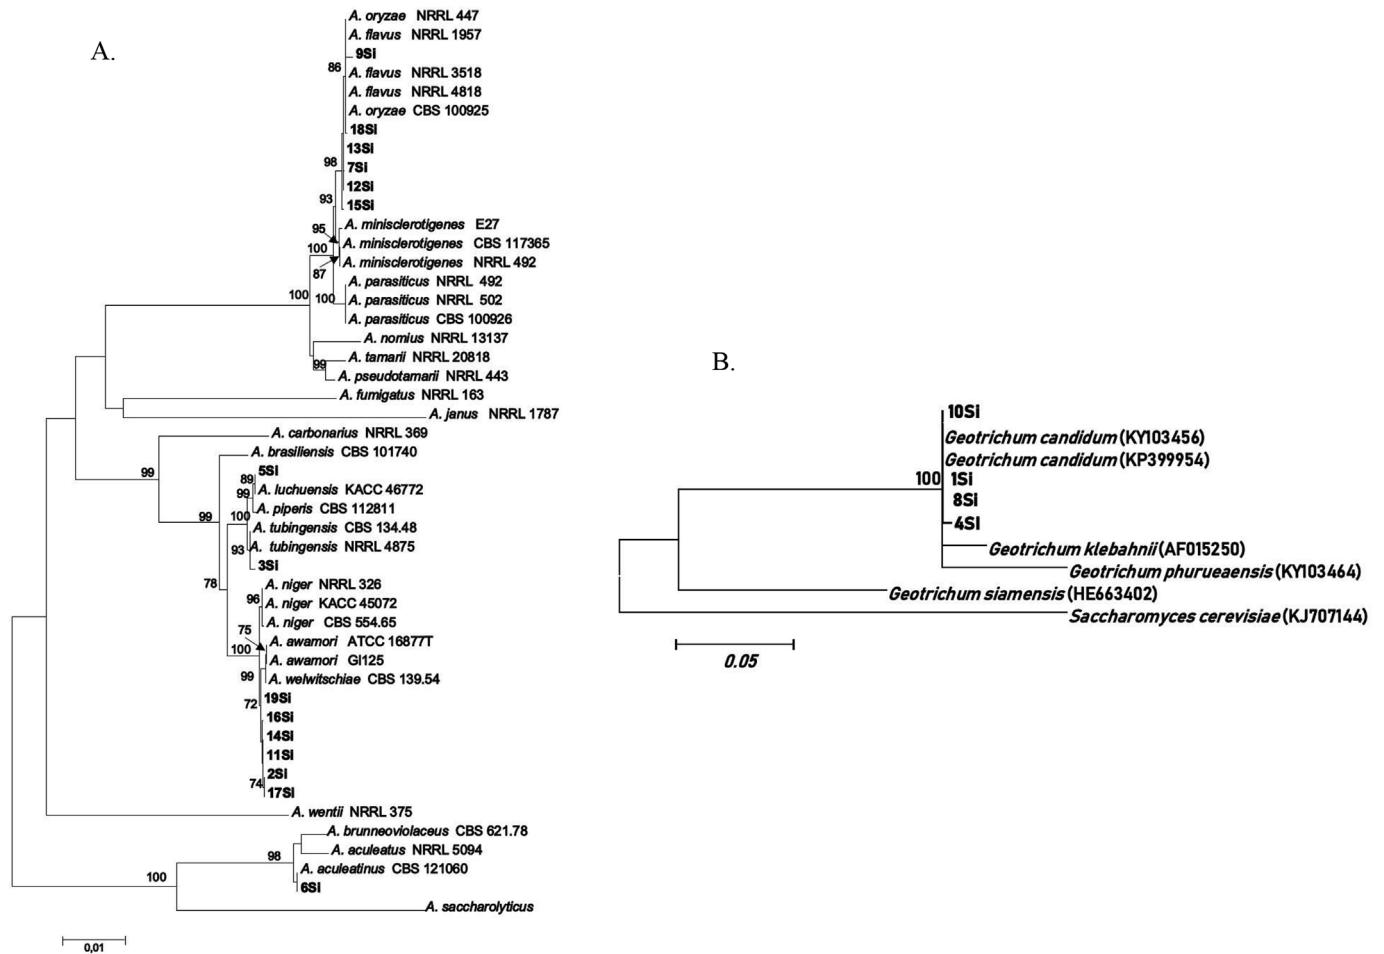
A.

A. oryzae NRRL 447
A. flavus NRRL 1957
9Si
86
A. flavus NRRL 3518
A. flavus NRRL 4818
A. oryzae CBS 100925
18Si
13Si
98
7Si
12Si
93
15Si
95
A. minisclerotigenes E27
100
A. minisclerotigenes CBS 117365
87
A. minisclerotigenes NRRL 492
A. parasiticus NRRL 492
100
100
A. parasiticus NRRL 502
A. parasiticus CBS 100926
A. nomius NRRL 13137
A. tamarii NRRL 20818
99
A. pseudotamarii NRRL 443
A. fumigatus NRRL 163
A. janus NRRL 1787
A. carbonarius NRRL 369
A. brasiliensis CBS 101740
99
5Si
89
99
A. luchuensis KACC 46772
A. piperis CBS 112811
99
100
A. tubingensis CBS 134.48
93
A. tubingensis NRRL 4875
3Si
78
A. niger NRRL 326
96
A. niger KACC 45072
A. niger CBS 554.65
75
A. awamori ATCC 16877T
100
A. awamori GI125
99
A. welwitschiae CBS 139.54
19Si
72
16Si
14Si
11Si
2Si
74
17Si
A. wentii NRRL 375
A. brunneoviolaceus CBS 621.78
98
A. aculeatus NRRL 5094
A. aculeatinus CBS 121060
100
6Si
A. saccharolyticus
0,01

B.

10Si
Geotrichum candidum (KY103456)
Geotrichum candidum (KP399954)
100
1Si
8Si
4Si
Geotrichum klebahnii (AF015250)
Geotrichum phurueaensis (KY103464)
Geotrichum siamensis (HE663402)
Saccharomyces cerevisiae (KJ707144)
0.05